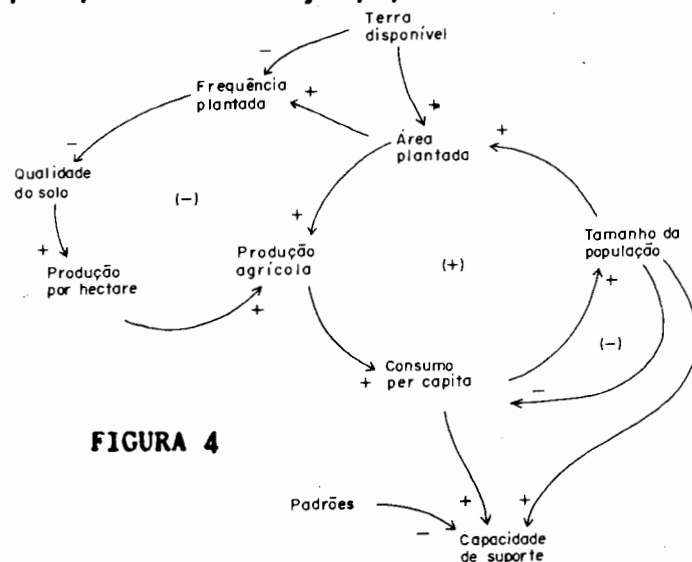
Terra disponível

−

Frequência plantada

+

+

Área plantada

+

−

Qualidade do solo

(−)

+

+

Produção agrícola

(+)

Tamanho da população

+

Produção por hectare

+

+

(−)

Consumo per capita

+

−

FIGURA 4

+

+

Padrões

−

Capacidade de suporte